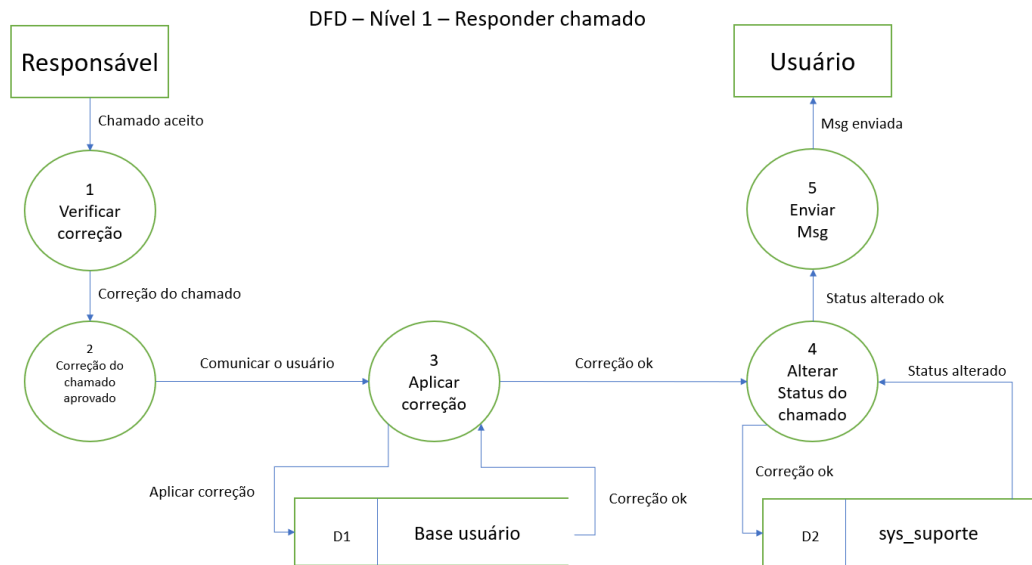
DFD – Nível 1 – Responder chamado

Responsável

Chamado aceito

1
Verificar
correção

Correção do chamado

2
Correção do
chamado
aprovado

Comunicar o usuário

3
Aplicar
correção

Aplicar correção

Correção ok

D1

Base usuário

Correção ok

4
Alterar
Status do
chamado

Status alterado

Correção ok

D2

sys_suporte

Status alterado ok

5
Enviar
Msg

Msg enviada

Usuário